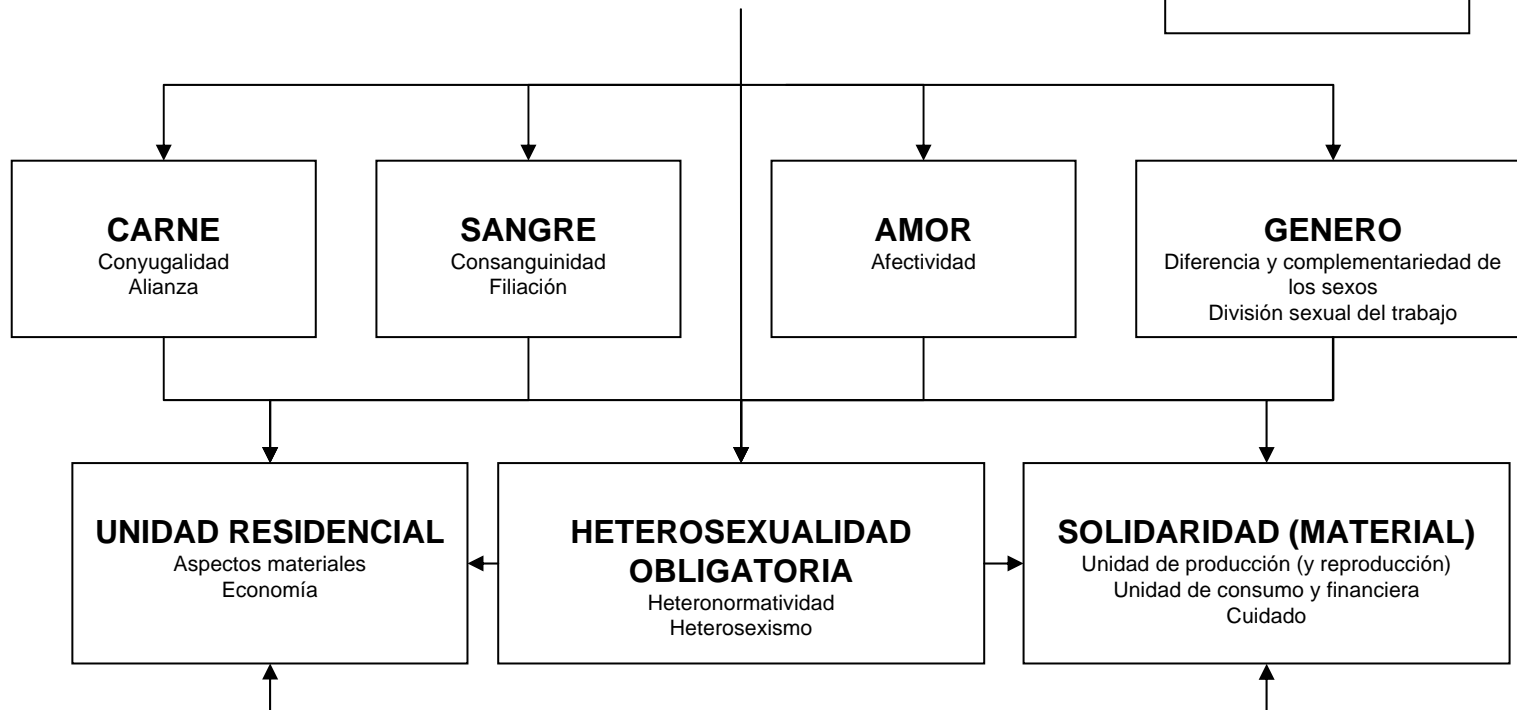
CARNE
Conyugalidad
Alianza

SANGRE
Consanguinidad
Filiación

AMOR
Afectividad

GENERO
Diferencia y complementariedad de los sexos
División sexual del trabajo

UNIDAD RESIDENCIAL
Aspectos materiales
Economía

HETEROSEXUALIDAD OBLIGATORIA
Heteronormatividad
Heterosexismo

SOLIDARIDAD (MATERIAL)
Unidad de producción (y reproducción)
Unidad de consumo y financiera
Cuidado